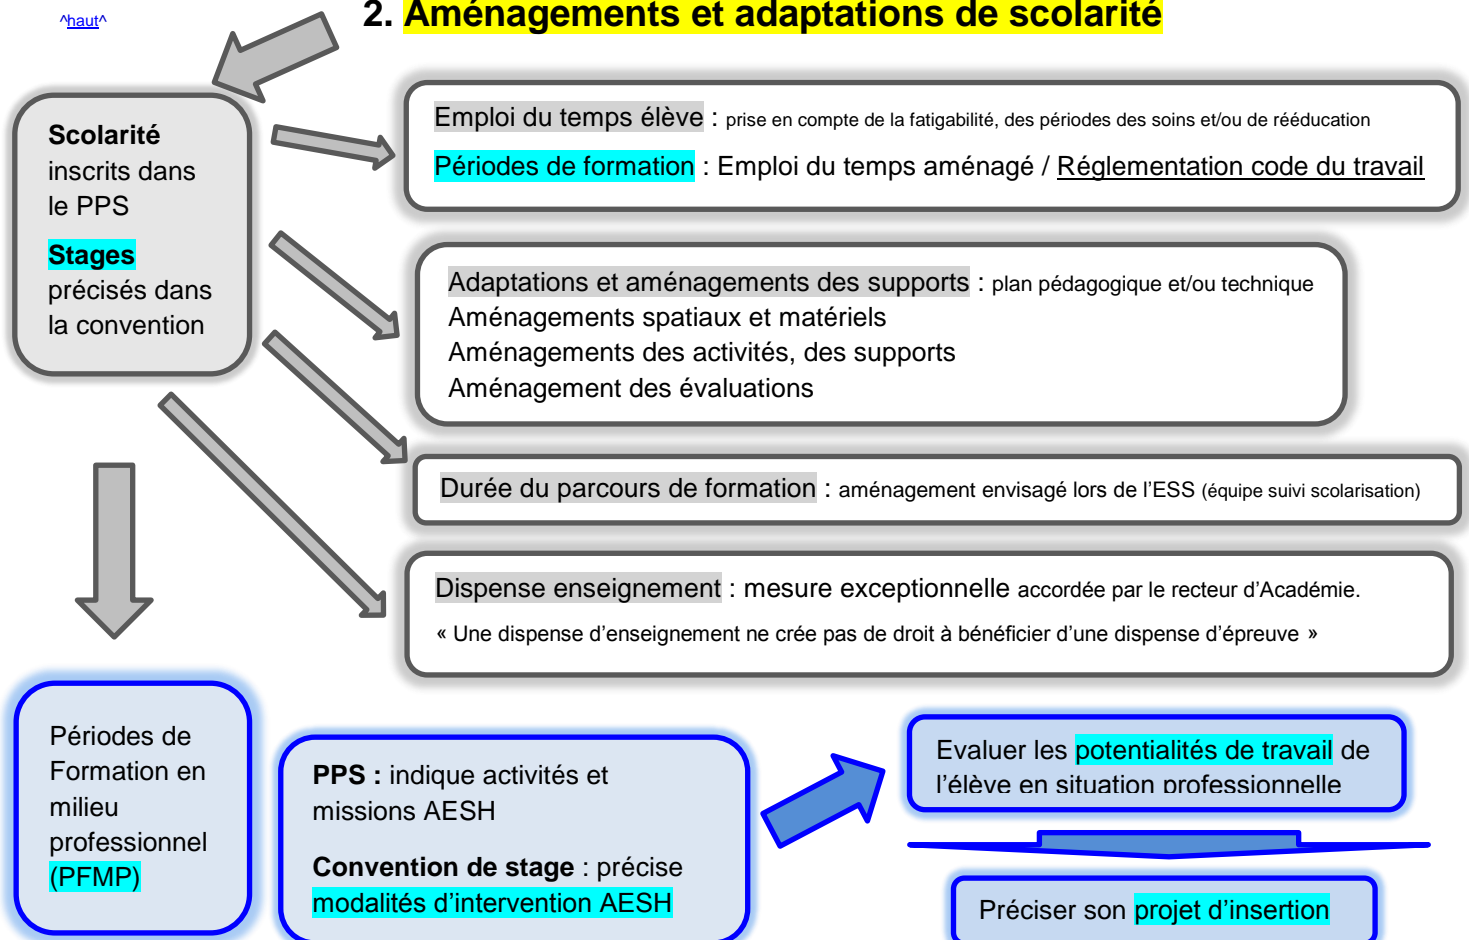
^haut^

2. Aménagements et adaptations de scolarité

Scolarité inscrits dans le PPS

Stages précisés dans la convention

Emploi du temps élève : prise en compte de la fatigabilité, des périodes des soins et/ou de rééducation

Périodes de formation : Emploi du temps aménagé / Réglementation code du travail

Adaptations et aménagements des supports : plan pédagogique et/ou technique
Aménagements spatiaux et matériels
Aménagements des activités, des supports
Aménagement des évaluations

Durée du parcours de formation : aménagement envisagé lors de l'ESS (équipe suivi scolarisation)

Dispense enseignement : mesure exceptionnelle accordée par le recteur d'Académie.
« Une dispense d'enseignement ne crée pas de droit à bénéficier d'une dispense d'épreuve »

Périodes de Formation en milieu professionnel (PFMP)

PPS : indique activités et missions AESH

Convention de stage : précise modalités d'intervention AESH

Evaluer les potentialités de travail de l'élève en situation professionnelle

Préciser son projet d'insertion